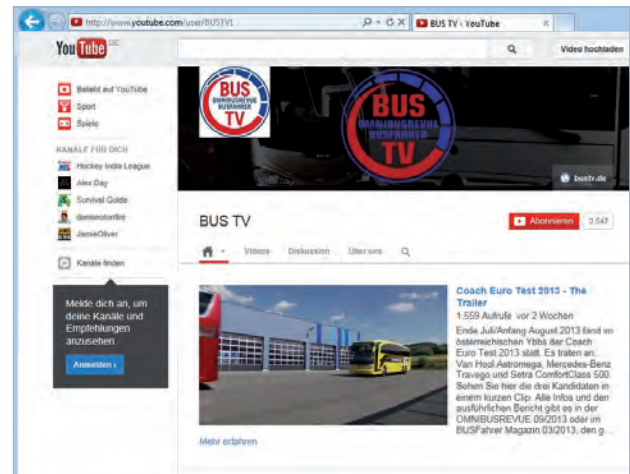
http://www.youtube.com/user/BUSTV1

BUS TV - YouTube

YouTube DE

Video hochladen

Beliebt auf YouTube
Sport
Spiele

KANÄLE FÜR DICH
Hockey India League
Alex Day
Survival Guide
damisnotonfire
JamieOliver

Kanäle finden

Melde dich an, um deine Kanäle und Empfehlungen anzusehen.

Anmelden ›

BUS OMNIBUSREVUE BUSFAHRER TV

BUS OMNIBUSREVUE BUSFAHRER TV

bustv.de

BUS TV

Abonnieren 2.547

Videos Diskussion Über uns

Coach Euro Test 2013 - The Trailer
1.559 Aufrufe vor 2 Wochen
Ende Juli/Anfang August 2013 fand im österreichischen Ybbs der Coach Euro Test 2013 statt. Es traten an: Van Hool Astromega, Mercedes-Benz Travego und Setra ComfortClass 500. Sehen Sie hier die drei Kandidaten in einem kurzen Clip. Alle Infos und den ausführlichen Bericht gibt es in der OMNIBUSREVUE 09/2013 oder im BUSFahrer Magazin 03/2013, den g...

Mehr erfahren